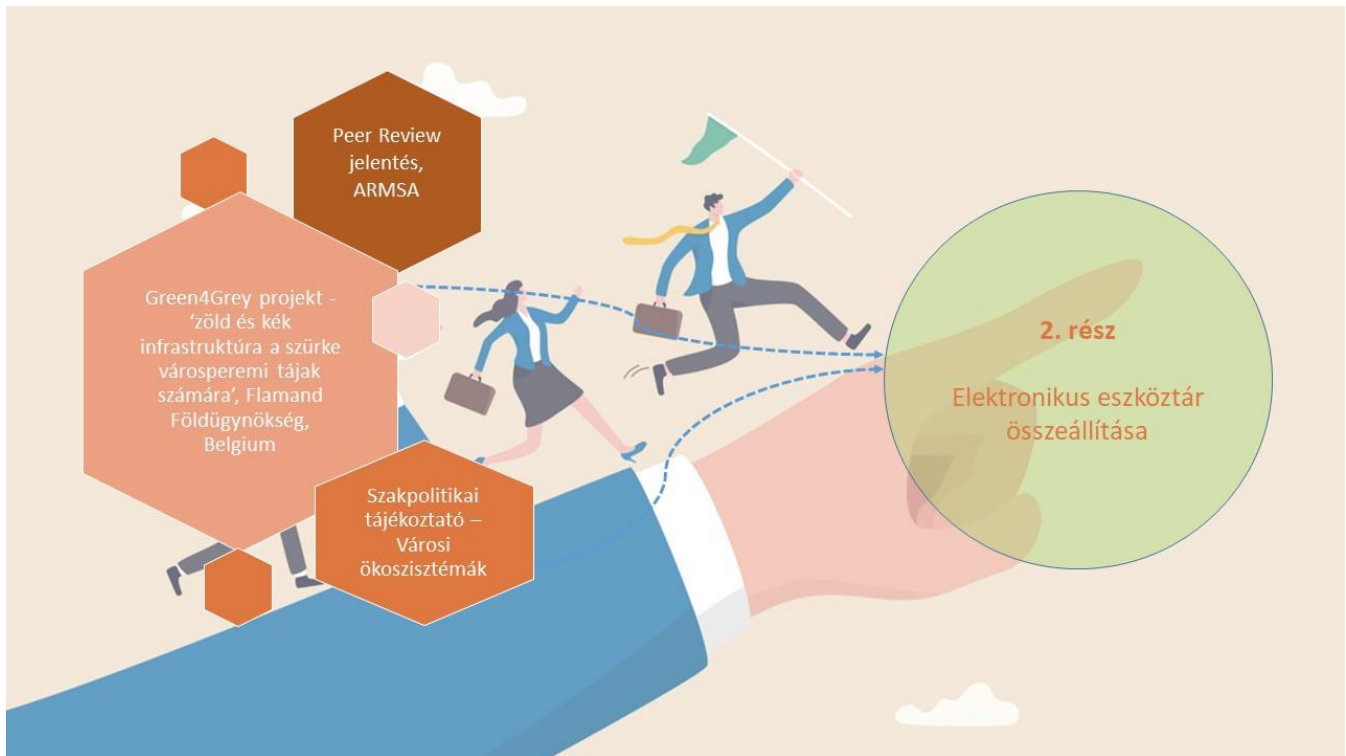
Peer Review jelentés, ARMSA

Green4Grey projekt - ‘zöld és kék infrastruktúra a szürke városperemi tájak számára’, Flamand Földügynökség, Belgium

Szakpolitikai tájékoztató – Városi ökoszisztémák

2. rész

Elektronikus eszköztár összeállítása